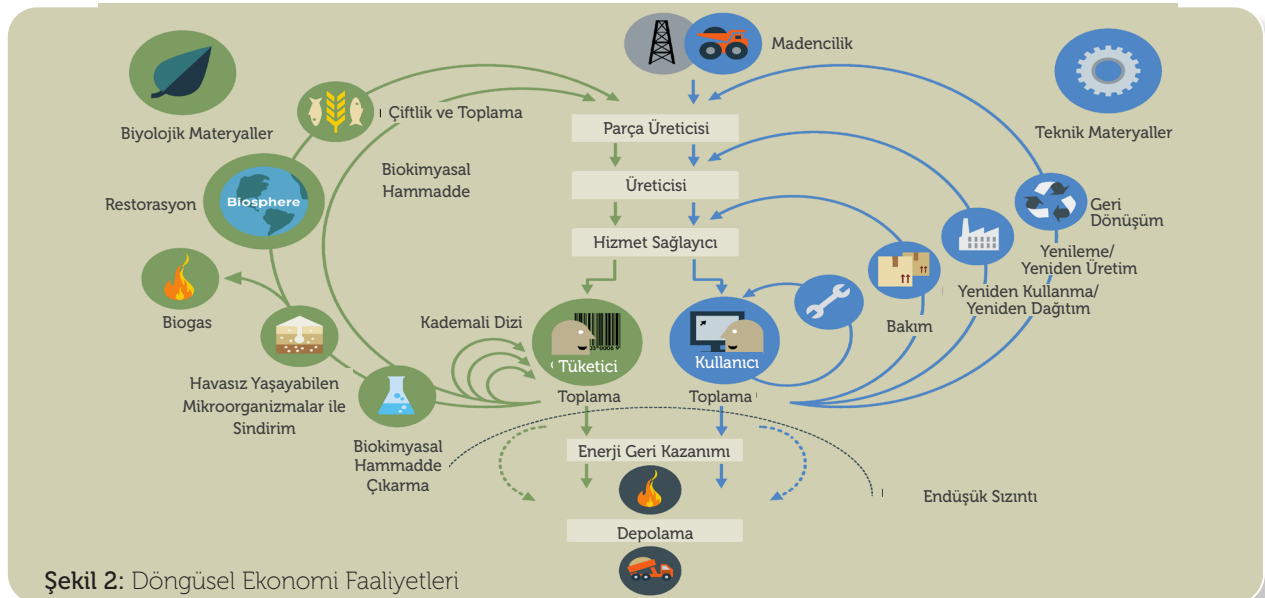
Madencilik

Biyolojik Materyaller

Çiftlik ve Toplama

Parça Üreticisi

Teknik Materyaller

Biokimyasal Hammadde

Restorasyon

Biosphere

Üreticisi

Geri Dönüşüm

Hizmet Sağlayıcı

Yenileme/ Yeniden Üretim

Biogas

Yeniden Kullanma/ Yeniden Dağıtım

Kademali Dizi

Bakım

Tüketici

Kullanıcı

Havasız Yaşayabilen Mikroorganizmalar ile Sindirim

Toplama

Toplama

Biokimyasal Hammadde Çıkarma

Enerji Geri Kazanımı

Endüşük Sızıntı

Depolama

Şekil 2: Döngüsel Ekonomi Faaliyetleri